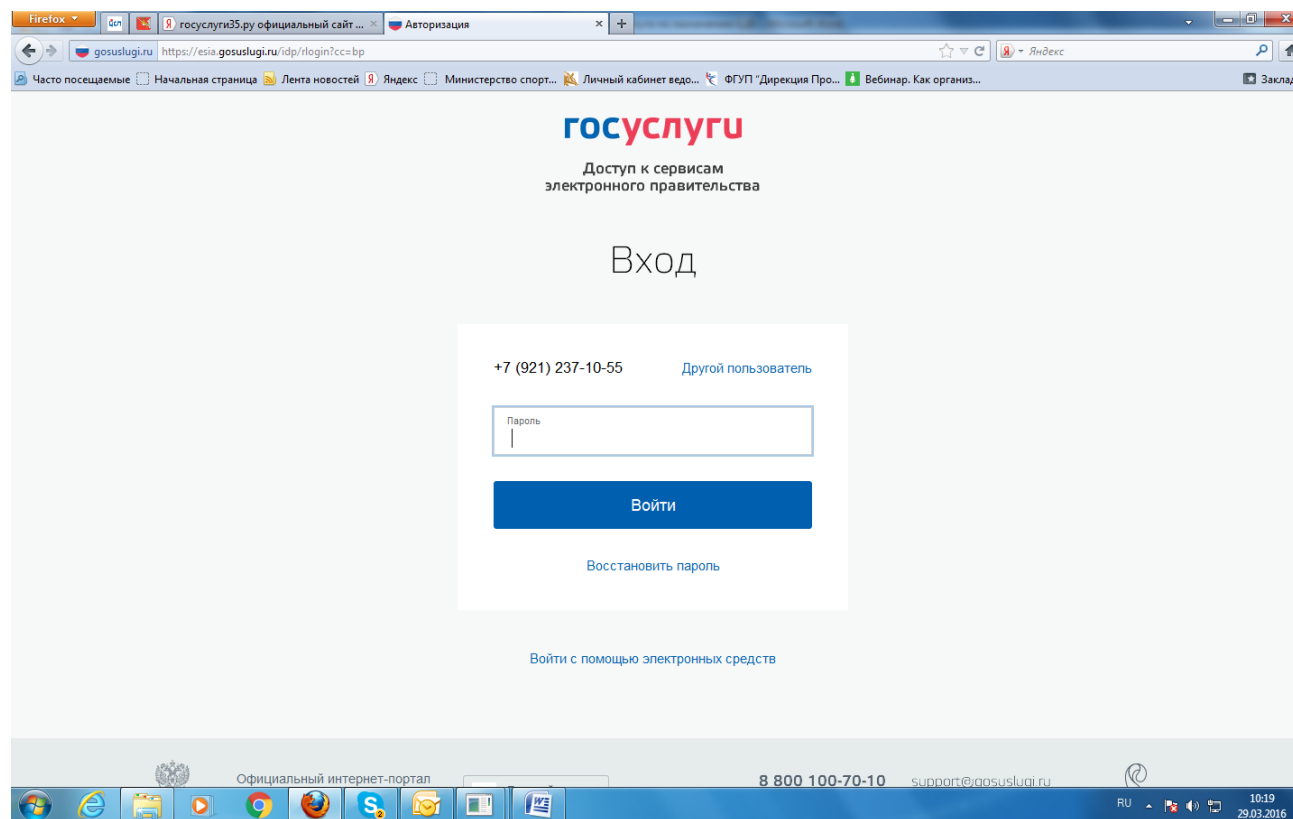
Firefox
Всп
госуслуги35.ру официальный сайт ...
Авторизация
+
gosuslugi.ru https://esia.gosuslugi.ru/idp/rlogin?cc=bp
Яндекс
Часто посещаемые Начальная страница Лента новостей Яндекс Министерство спорт... Личный кабинет ведо... ФГУП "Дирекция Про... Вебинар. Как организ...
Заклад

госуслуги
Доступ к сервисам электронного правительства

Вход

+7 (921) 237-10-55
Другой пользователь

Пароль

Войти

Восстановить пароль

Войти с помощью электронных средств

Официальный интернет-портал
8 800 100-70-10
support@gosuslugi.ru

RU
10:19
29.03.2016